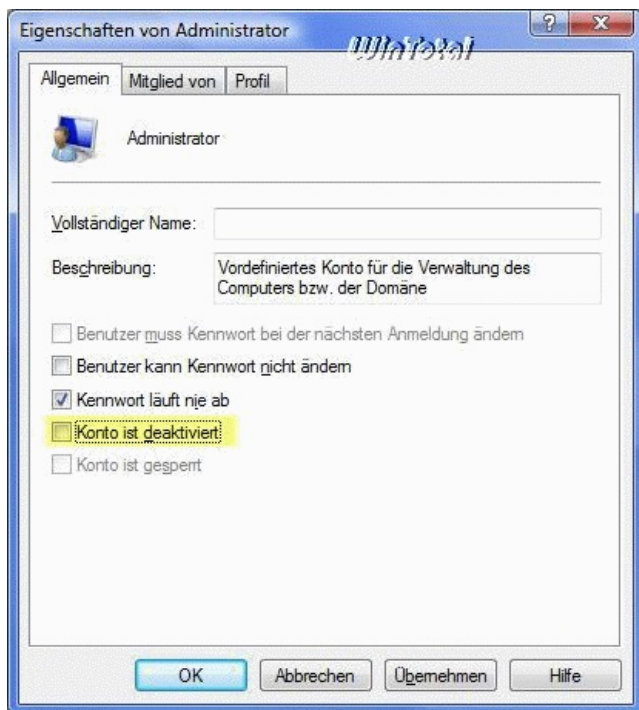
Eigenschaften von Administrator

WinTotal

?

X

Allgemein

Mitglied von

Profil

Administrator

Vollständiger Name:

Beschreibung:

Vordefiniertes Konto für die Verwaltung des Computers bzw. der Domäne

Benutzer muss Kennwort bei der nächsten Anmeldung ändern

Benutzer kann Kennwort nicht ändern

Kennwort läuft nie ab

Konto ist deaktiviert

Konto ist gesperrt

OK

Abbrechen

Übernehmen

Hilfe